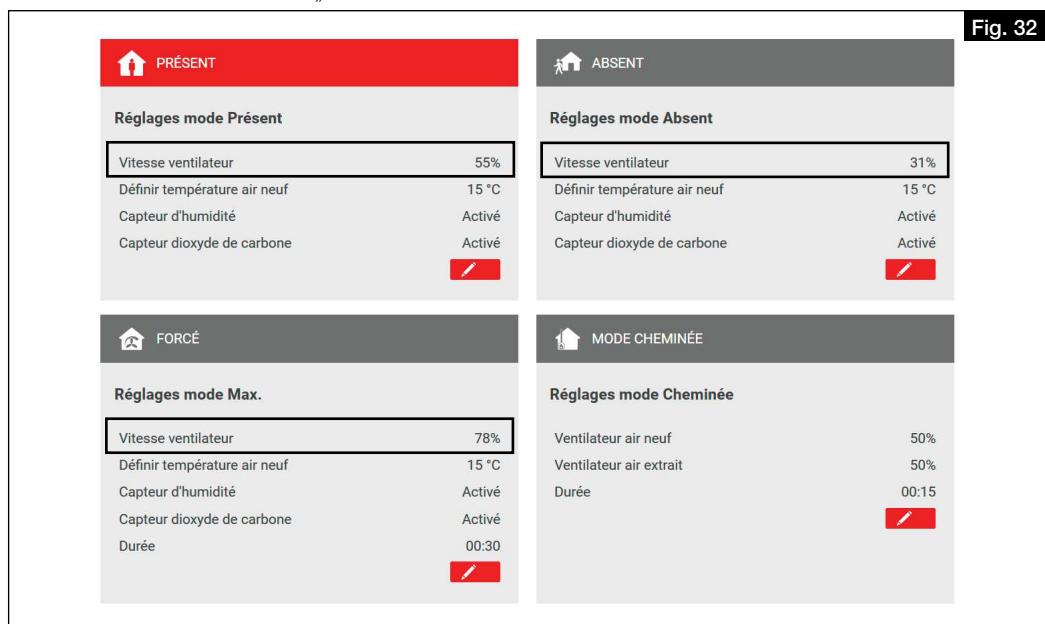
Fig. 32

PRÉSENT

Réglages mode Présent

| | |
|---|---|
| Vitesse ventilateur | 55% |
| Définir température air neuf | 15 °C |
| Capteur d'humidité | Activé |
| Capteur dioxyde de carbone | Activé |

ABSENT

Réglages mode Absent

| | |
|---|---|
| Vitesse ventilateur | 31% |
| Définir température air neuf | 15 °C |
| Capteur d'humidité | Activé |
| Capteur dioxyde de carbone | Activé |

FORCÉ

Réglages mode Max.

| | |
|---|---|
| Vitesse ventilateur | 78% |
| Définir température air neuf | 15 °C |
| Capteur d'humidité | Activé |
| Capteur dioxyde de carbone | Activé |
| Durée | 00:30 |

MODE CHEMINÉE

Réglages mode Cheminée

| | |
|---|---|
| Ventilateur air neuf | 50% |
| Ventilateur air extrait | 50% |
| Durée | 00:15 |